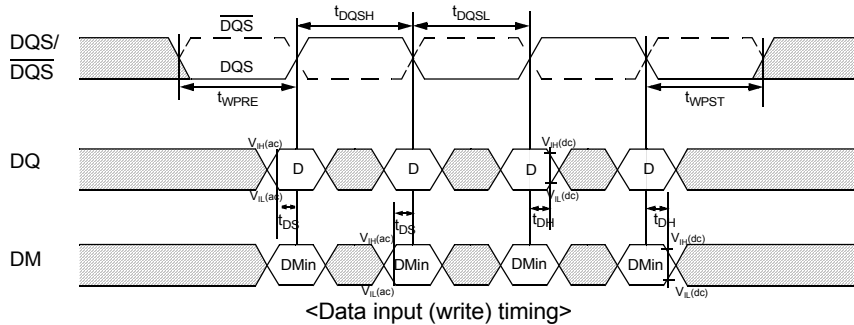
$\overline{DQS}$

$t_{DQSH}$

$t_{DQSL}$

DQS/ $\overline{DQS}$

DQS

$t_{WPRE}$

$t_{WPST}$

DQ

$V_{IH(ac)}$

D

D

$V_{IH(dc)}$

D

D

$V_{IL(ac)}$

$V_{IL(dc)}$

$t_{DS}$

$t_{DS}$

$t_{DH}$

$t_{DH}$

DM

$V_{IH(ac)}$

$V_{IH(dc)}$

DMin

DMin

DMin

DMin

$V_{IL(ac)}$

$V_{IL(dc)}$

<Data input (write) timing>